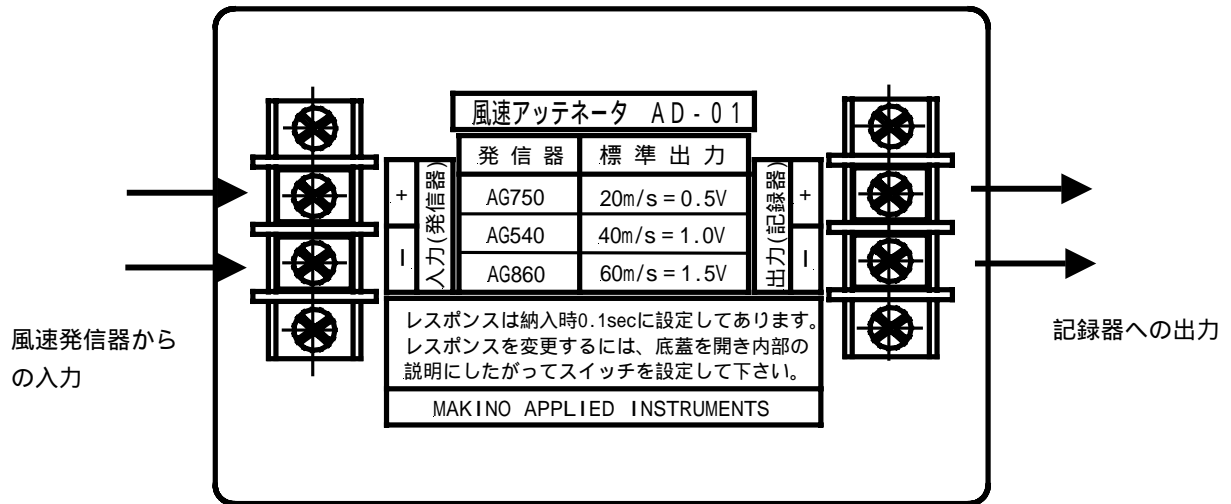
風速アッテネータ AD-01

| 発信器 | 標準出力 |
|---|---|
| AG750 | 20m/s = 0.5V |
| AG540 | 40m/s = 1.0V |
| AG860 | 60m/s = 1.5V |

入力(発信器)
+
ー

出力(記録器)
+
ー

レスポンスは納入時0.1secに設定してあります。レスポンスを変更するには、底蓋を開き内部の説明にしたがってスイッチを設定して下さい。

MAKINO APPLIED INSTRUMENTS

風速発信器からの入力

記録器への出力